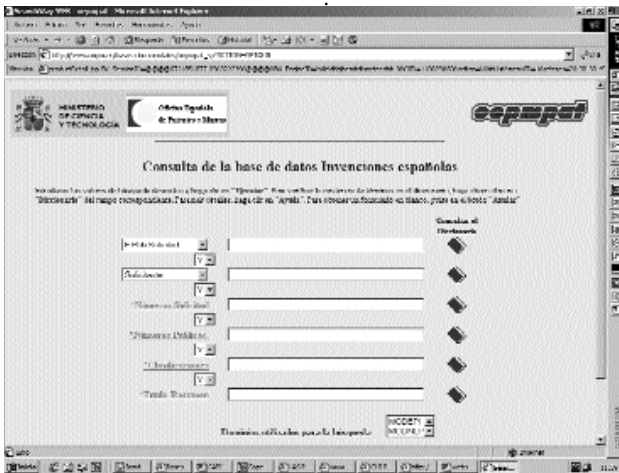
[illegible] - Microsoft Internet Explorer

MINISTERIO DE CIENCIA Y TECNOLOGÍA

Oficina Española de Patentes y Marcas

esp@cenet

Consulta de la base de datos Invenciones españolas

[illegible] "Ejecutar" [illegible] "Diccionario" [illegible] "Ayuda" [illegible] "Anular"

Consulta al Diccionario

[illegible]

Solicitante

Número Solicitud

Número Publicación

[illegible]

Título Resumen

Y

Y

Y

Y

Y

Dominios utilizados para la búsqueda

MODELO UTILIDAD